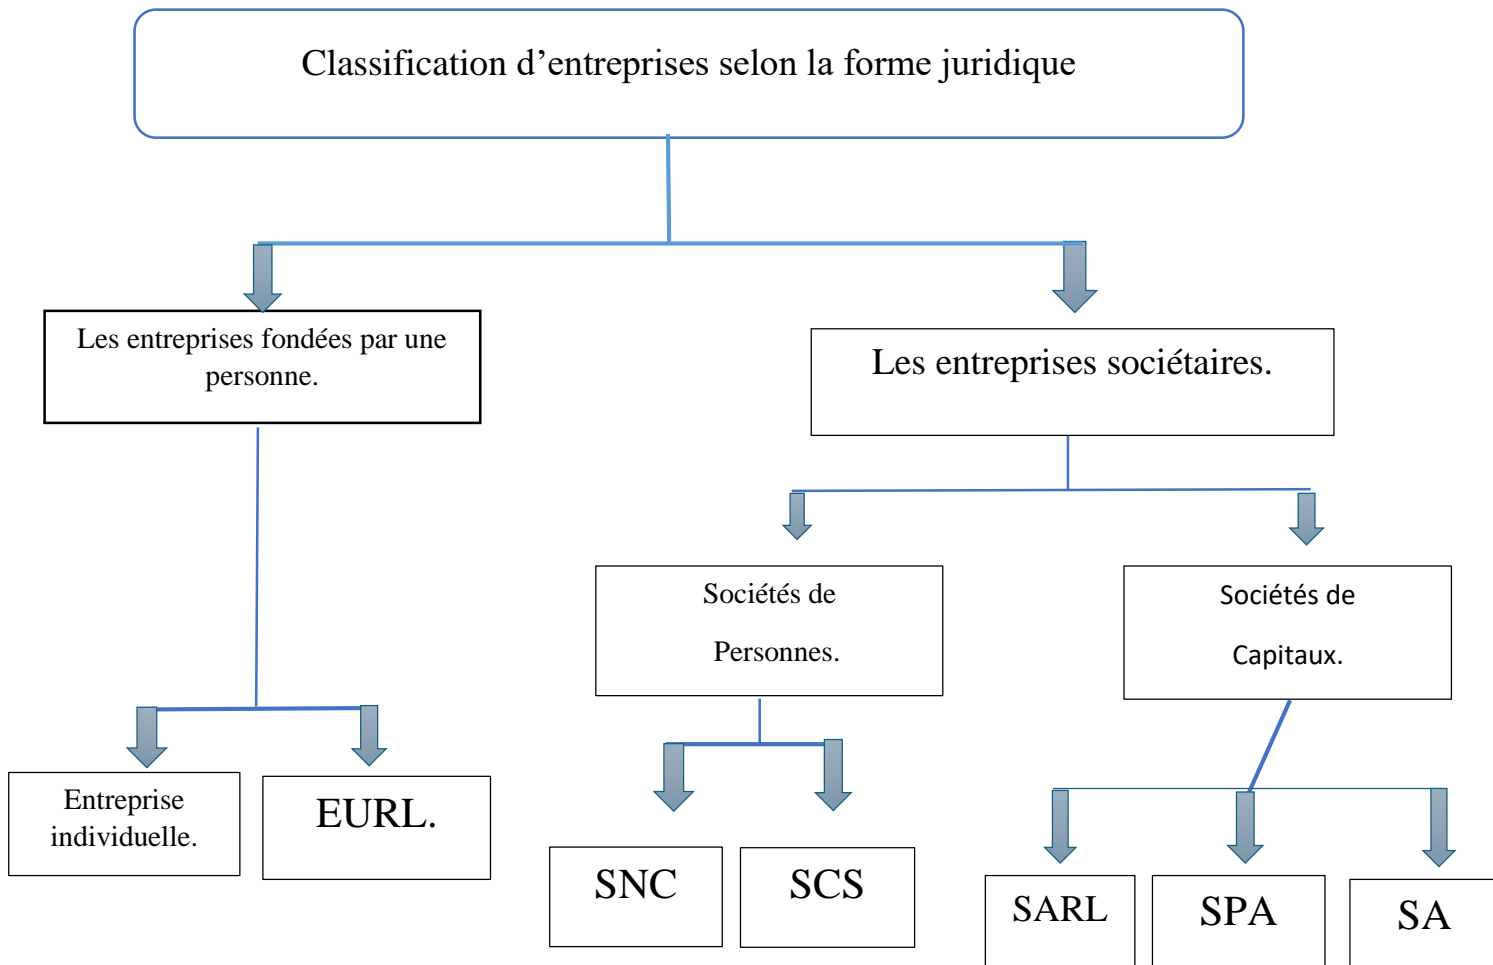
Classification d’entreprises selon la forme juridique

Les entreprises fondées par une personne.

Les entreprises sociétaires.

Sociétés de Personnes.

Sociétés de Capitaux.

Entreprise individuelle.

EURL.

SNC

SCS

SARL

SPA

SA